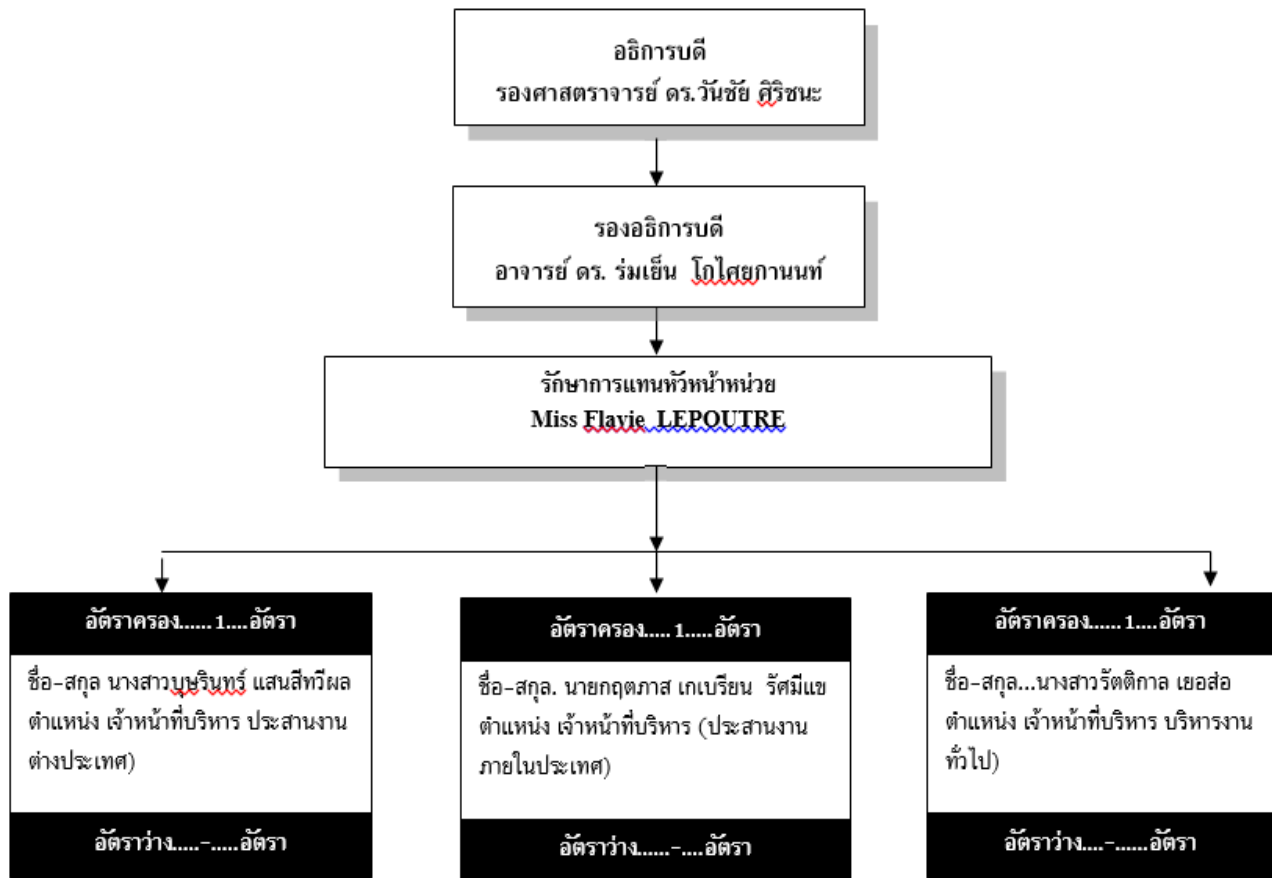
อธิการบดี
รองศาสตราจารย์ ดร.วันชัย ศิริชนะ

รองอธิการบดี
อาจารย์ ดร. ร่มเย็น โกไศยกานนท์

รักษาการแทนหัวหน้าหน่วย
Miss Flavie LEPOUTRE

อัตราครอง......1....อัตรา

ชื่อ-สกุล นางสาวบุษรินทร์ แสนสีทวีผล ตำแหน่ง เจ้าหน้าที่บริหาร ประสานงานต่างประเทศ)

อัตราว่าง.....-.....อัตรา

อัตราครอง.....1.....อัตรา

ชื่อ-สกุล. นายกฤตภาส เกเบรียน รัศมีแข ตำแหน่ง เจ้าหน้าที่บริหาร (ประสานงานภายในประเทศ)

อัตราว่าง......-.....อัตรา

อัตราครอง......1....อัตรา

ชื่อ-สกุล...นางสาวรัตติกาล เยอส่อ ตำแหน่ง เจ้าหน้าที่บริหาร บริหารงานทั่วไป)

อัตราว่าง....-......อัตรา